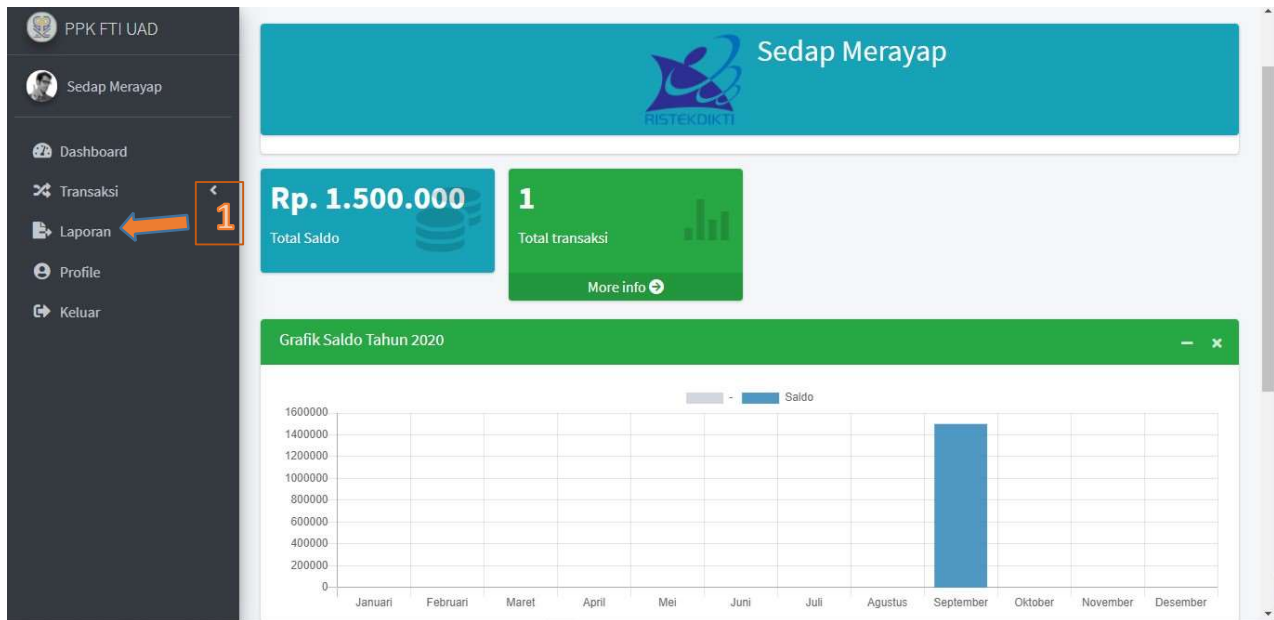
PPK FTI UAD

Sedap Merayap

Dashboard
Transaksi
Laporan
Profile
Keluar

1

RISTEKDIKTI
Sedap Merayap

Rp. 1.500.000
Total Saldo

1
Total transaksi
More info

Grafik Saldo Tahun 2020

- Saldo

1600000
1400000
1200000
1000000
800000
600000
400000
200000
0

Januari Februari Maret April Mei Juni Juli Agustus September Oktober November Desember